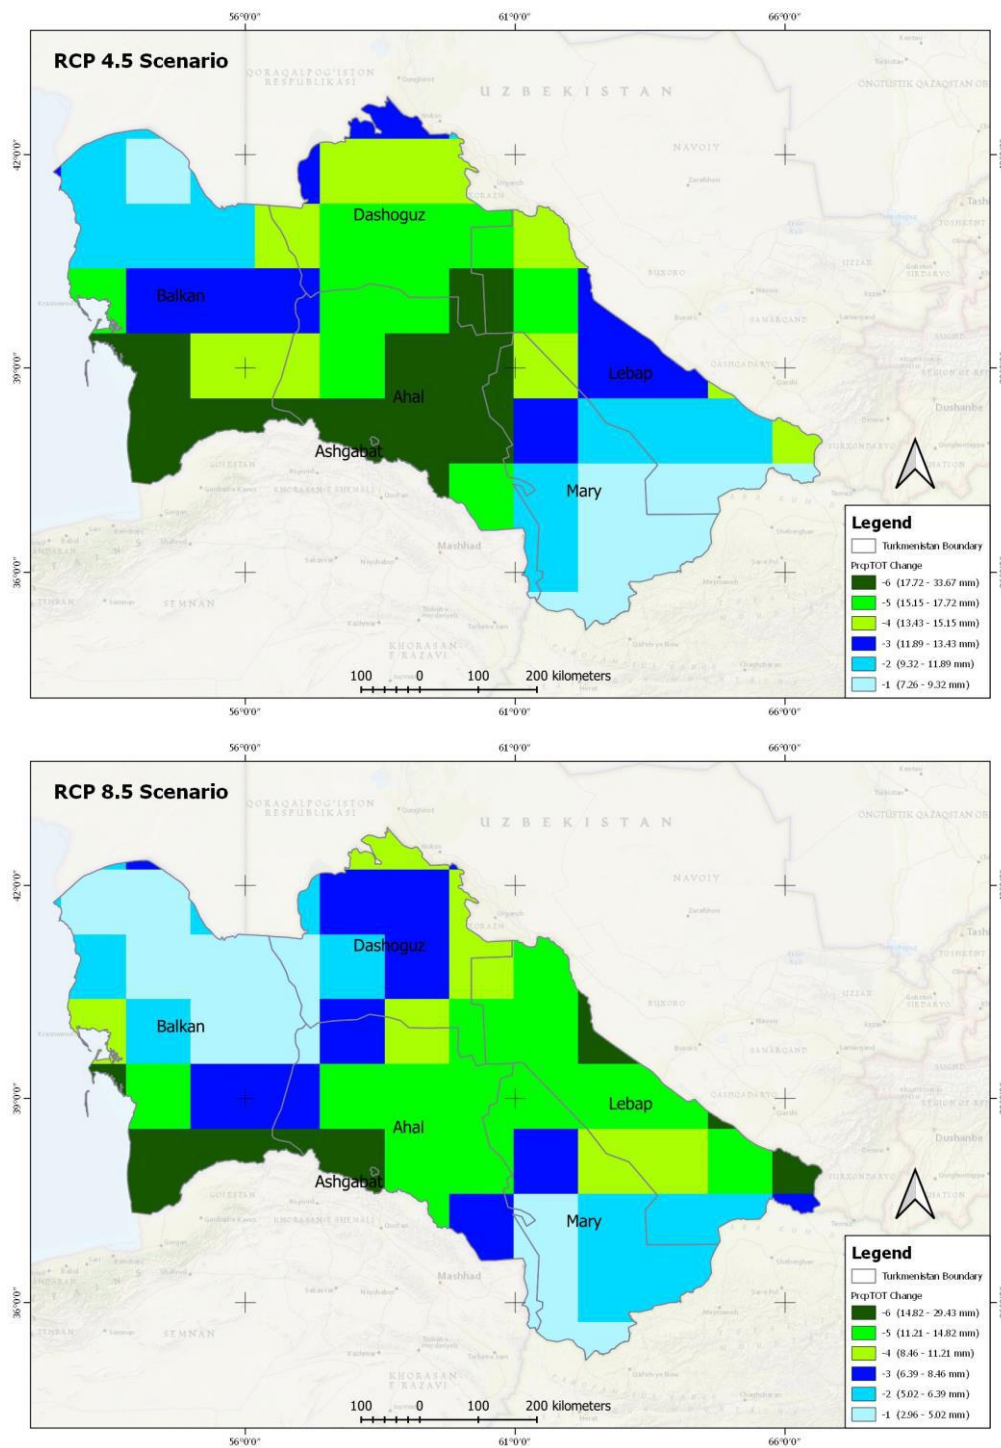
56°0'0"
61°0'0"
66°0'0"

RCP 4.5 Scenario

QORAQALPOG'ISTON RESPUBLIKASI
UZBEKISTAN
NAVOIY
ONGTUSTIK QAZAQSTAN OB
42°0'0"
39°0'0"
36°0'0"

Dashoguz
Balkan
Lebap
Ahal
Ashgabat
Mary
Mashhad
SEMNAN
KHORASAN RAZAVI
BUXORO
SAMARQAND
QASHQADARYO
SURXONDARYO
Dushanbe

Legend
Turkmenistan Boundary
PrcpTOT Change
-6 (17.72 - 33.67 mm)
-5 (15.15 - 17.72 mm)
-4 (13.43 - 15.15 mm)
-3 (11.89 - 13.43 mm)
-2 (9.32 - 11.89 mm)
-1 (7.26 - 9.32 mm)

100 0 100 200 kilometers

56°0'0"
61°0'0"
66°0'0"

RCP 8.5 Scenario

QORAQALPOG'ISTON RESPUBLIKASI
UZBEKISTAN
NAVOIY
ONGTUSTIK QAZAQSTAN OB
42°0'0"
39°0'0"
36°0'0"

Dashoguz
Balkan
Lebap
Ahal
Ashgabat
Mary
Mashhad
SEMNAN
KHORASAN RAZAVI
BUXORO
SAMARQAND
QASHQADARYO
SURXONDARYO
Dushanbe

Legend
Turkmenistan Boundary
PrcpTOT Change
-6 (14.82 - 29.43 mm)
-5 (11.21 - 14.82 mm)
-4 (8.46 - 11.21 mm)
-3 (6.39 - 8.46 mm)
-2 (5.02 - 6.39 mm)
-1 (2.96 - 5.02 mm)

100 0 100 200 kilometers

56°0'0"
61°0'0"
66°0'0"